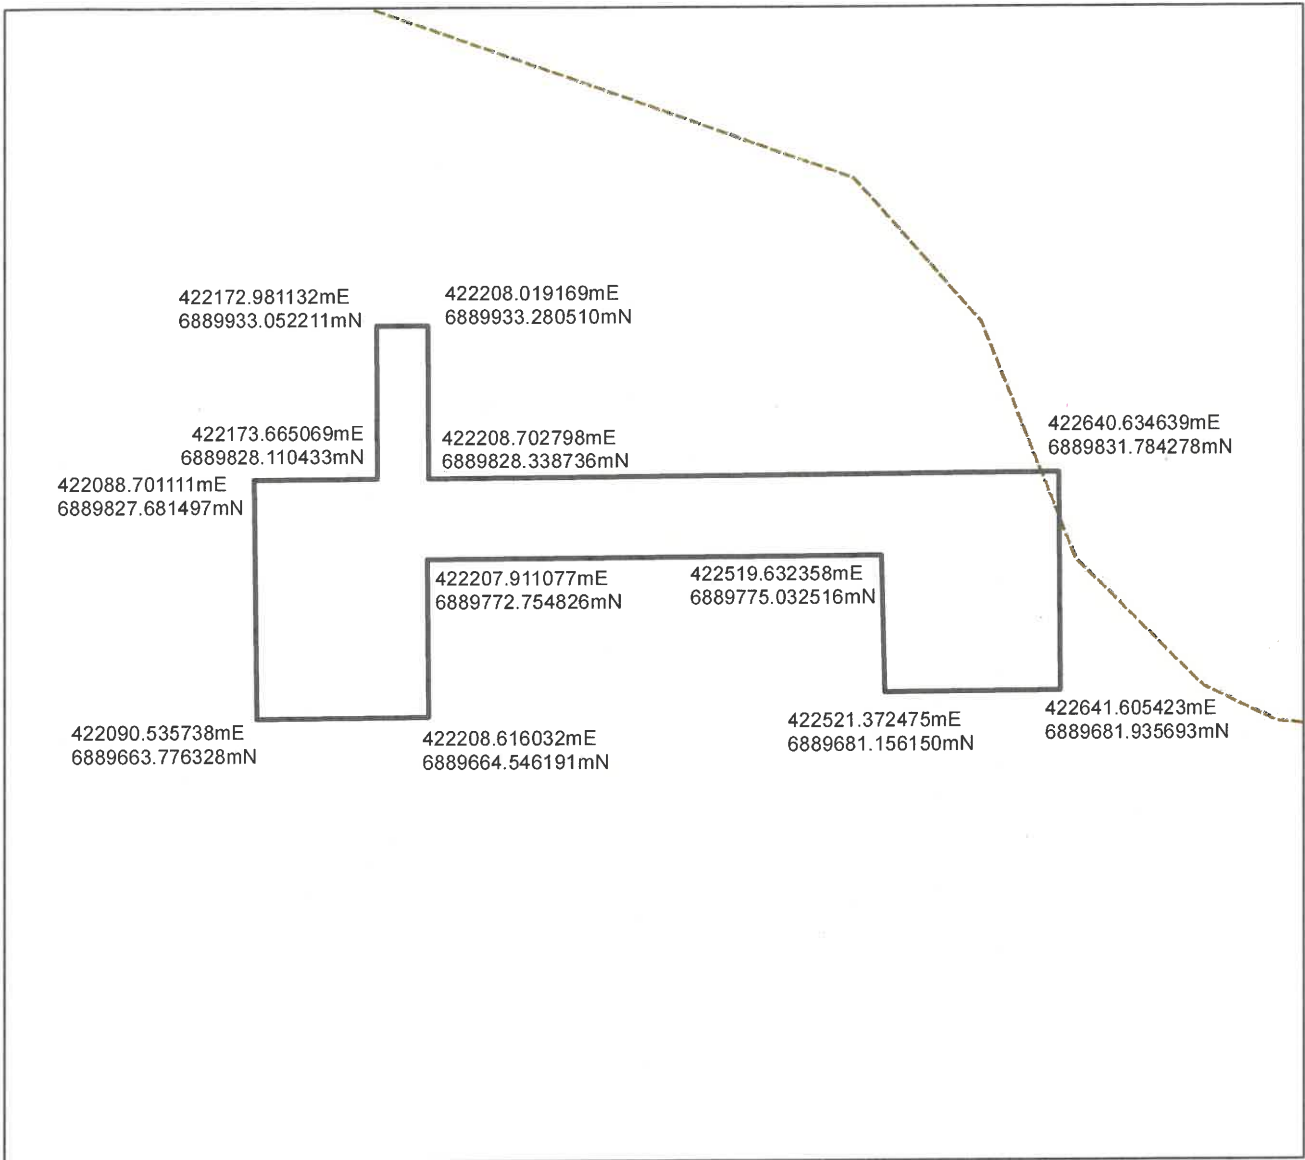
422172.981132mE
6889933.052211mN

422208.019169mE
6889933.280510mN

422640.634639mE
6889831.784278mN

422173.665069mE
6889828.110433mN

422208.702798mE
6889828.338736mN

422088.701111mE
6889827.681497mN

422207.911077mE
6889772.754826mN

422519.632358mE
6889775.032516mN

422090.535738mE
6889663.776328mN

422208.616032mE
6889664.546191mN

422521.372475mE
6889681.156150mN

422641.605423mE
6889681.935693mN